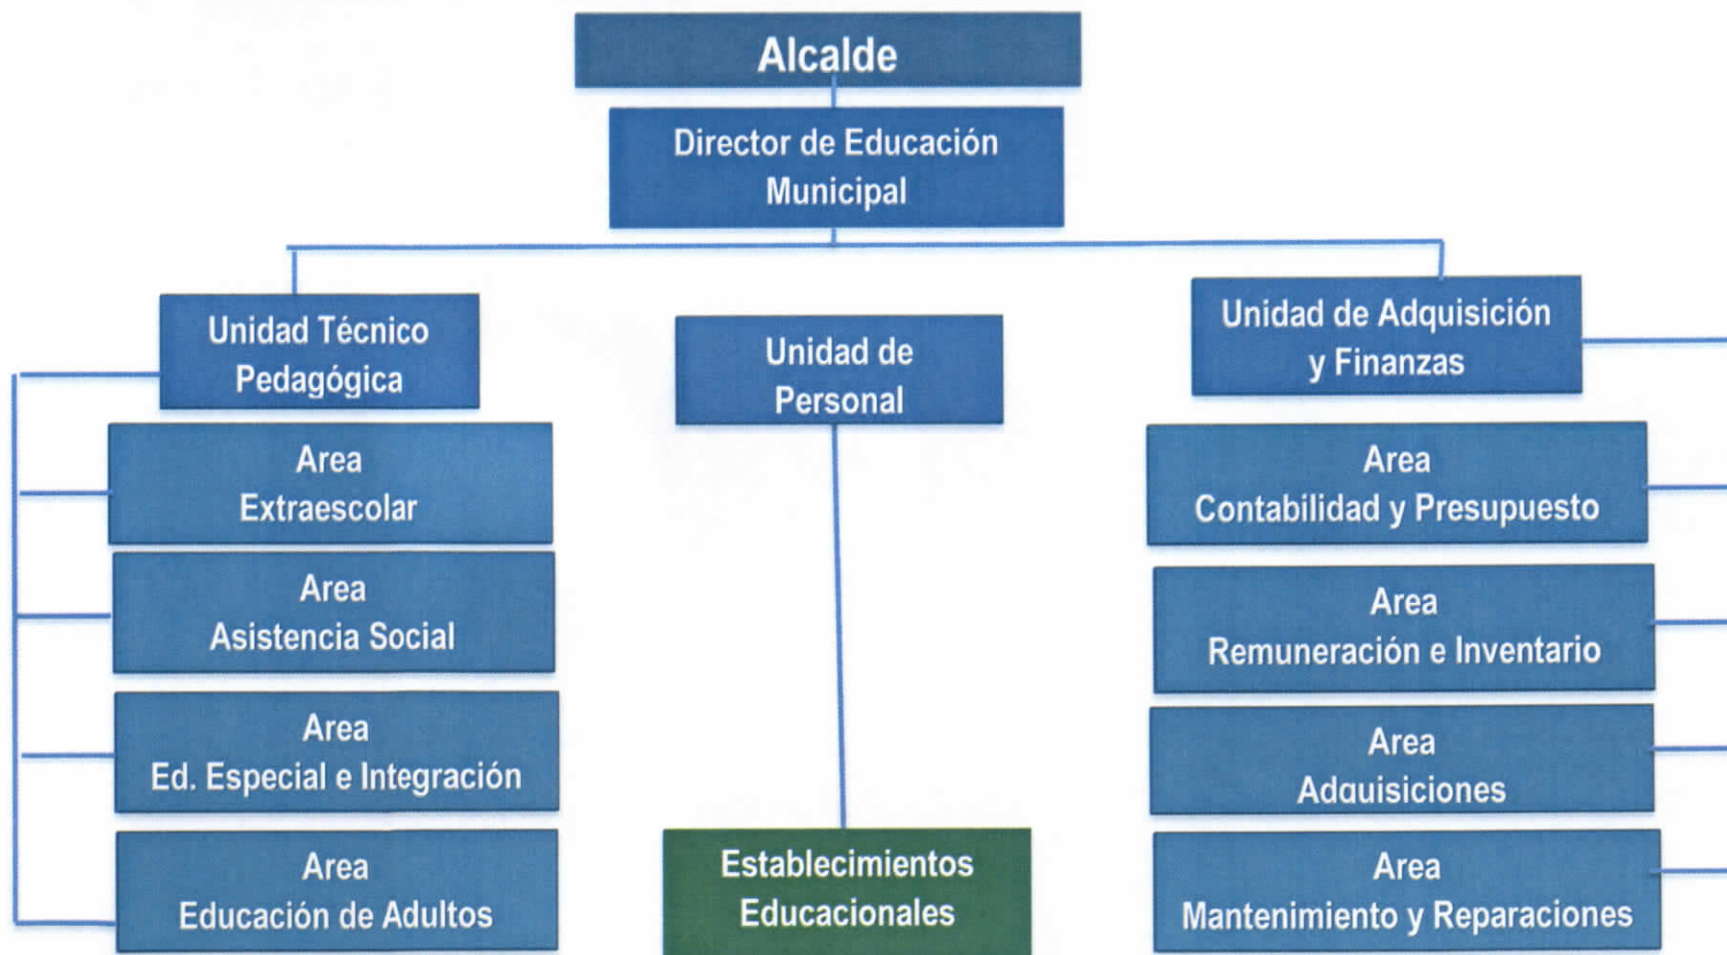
Alcalde

Director de Educación Municipal

Unidad Técnico Pedagógica

Area Extraescolar

Area Asistencia Social

Area Ed. Especial e Integración

Area Educación de Adultos

Unidad de Personal

Establecimientos Educacionales

Unidad de Adquisición y Finanzas

Area Contabilidad y Presupuesto

Area Remuneración e Inventario

Area Adquisiciones

Area Mantenimiento y Reparaciones